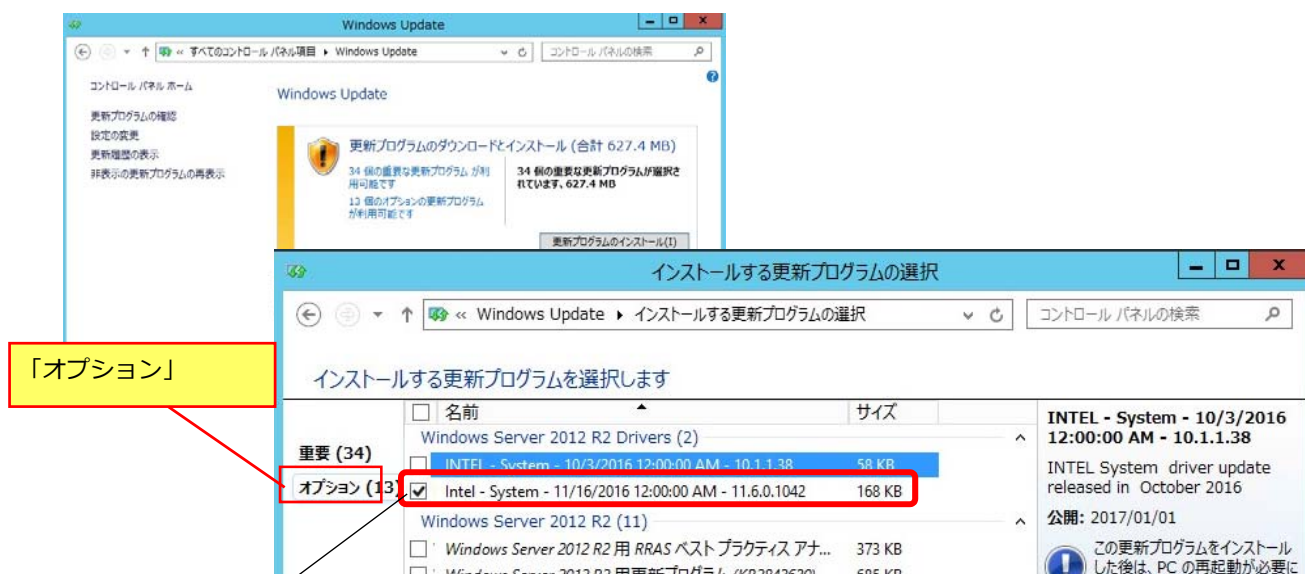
Windows Update

すべてのコントロール パネル項目 ▸ Windows Update

コントロール パネルの検索

コントロール パネル ホーム

更新プログラムの確認
設定の変更
更新履歴の表示
非表示の更新プログラムの再表示

Windows Update

更新プログラムのダウンロードとインストール (合計 627.4 MB)

34 個の重要な更新プログラム が利用可能です

13 個のオプションの更新プログラムが利用可能です

34 個の重要な更新プログラムが選択されています、627.4 MB

更新プログラムのインストール(I)

インストールする更新プログラムの選択

« Windows Update ▸ インストールする更新プログラムの選択

コントロール パネルの検索

インストールする更新プログラムを選択します

「オプション」

重要 (34)

オプション (13)

| | 名前 | サイズ |
|---|---|---|
| | Windows Server 2012 R2 Drivers (2) | |
| ☐ | INTEL - System - 10/3/2016 12:00:00 AM - 10.1.1.38 | 58 KB |
| ☑ | Intel - System - 11/16/2016 12:00:00 AM - 11.6.0.1042 | 168 KB |
| | Windows Server 2012 R2 (11) | |
| ☐ | Windows Server 2012 R2 用 RRAS ベスト プラクティス アナ... | 373 KB |
| ☐ | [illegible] | 685 KB |

INTEL - System - 10/3/2016 12:00:00 AM - 10.1.1.38

INTEL System driver update released in October 2016

公開: 2017/01/01

この更新プログラムをインストールした後は、PC の再起動が必要に